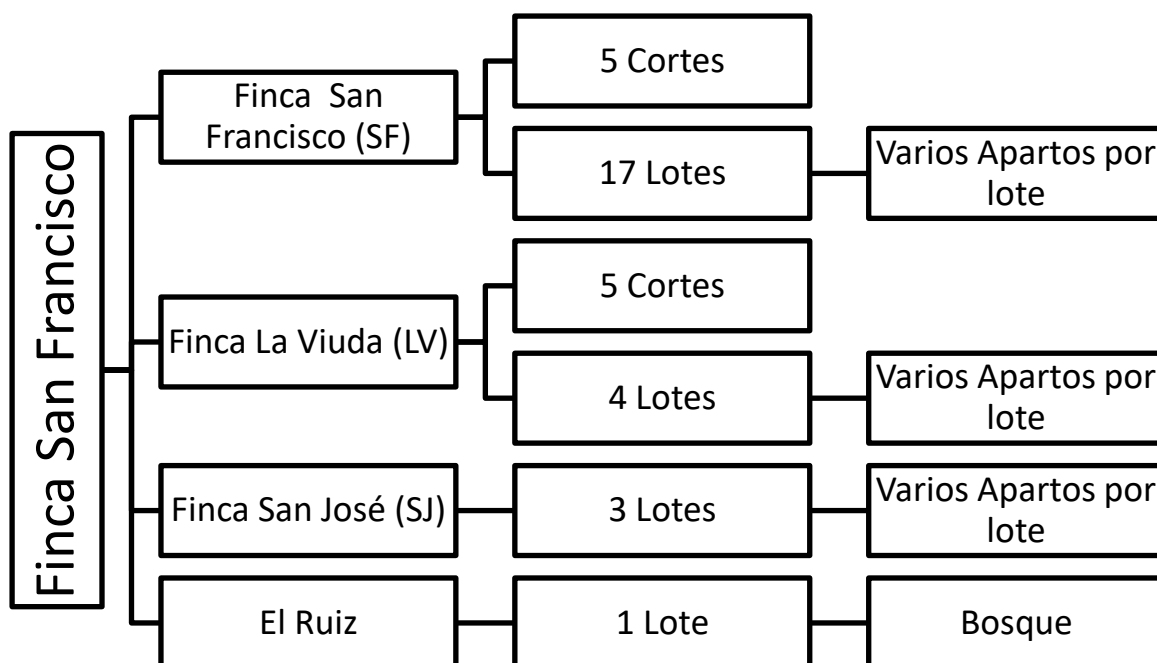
Finca San Francisco

Finca San Francisco (SF)

5 Cortes

17 Lotes

Varios Apartos por lote

Finca La Viuda (LV)

5 Cortes

4 Lotes

Varios Apartos por lote

Finca San José (SJ)

3 Lotes

Varios Apartos por lote

El Ruiz

1 Lote

Bosque